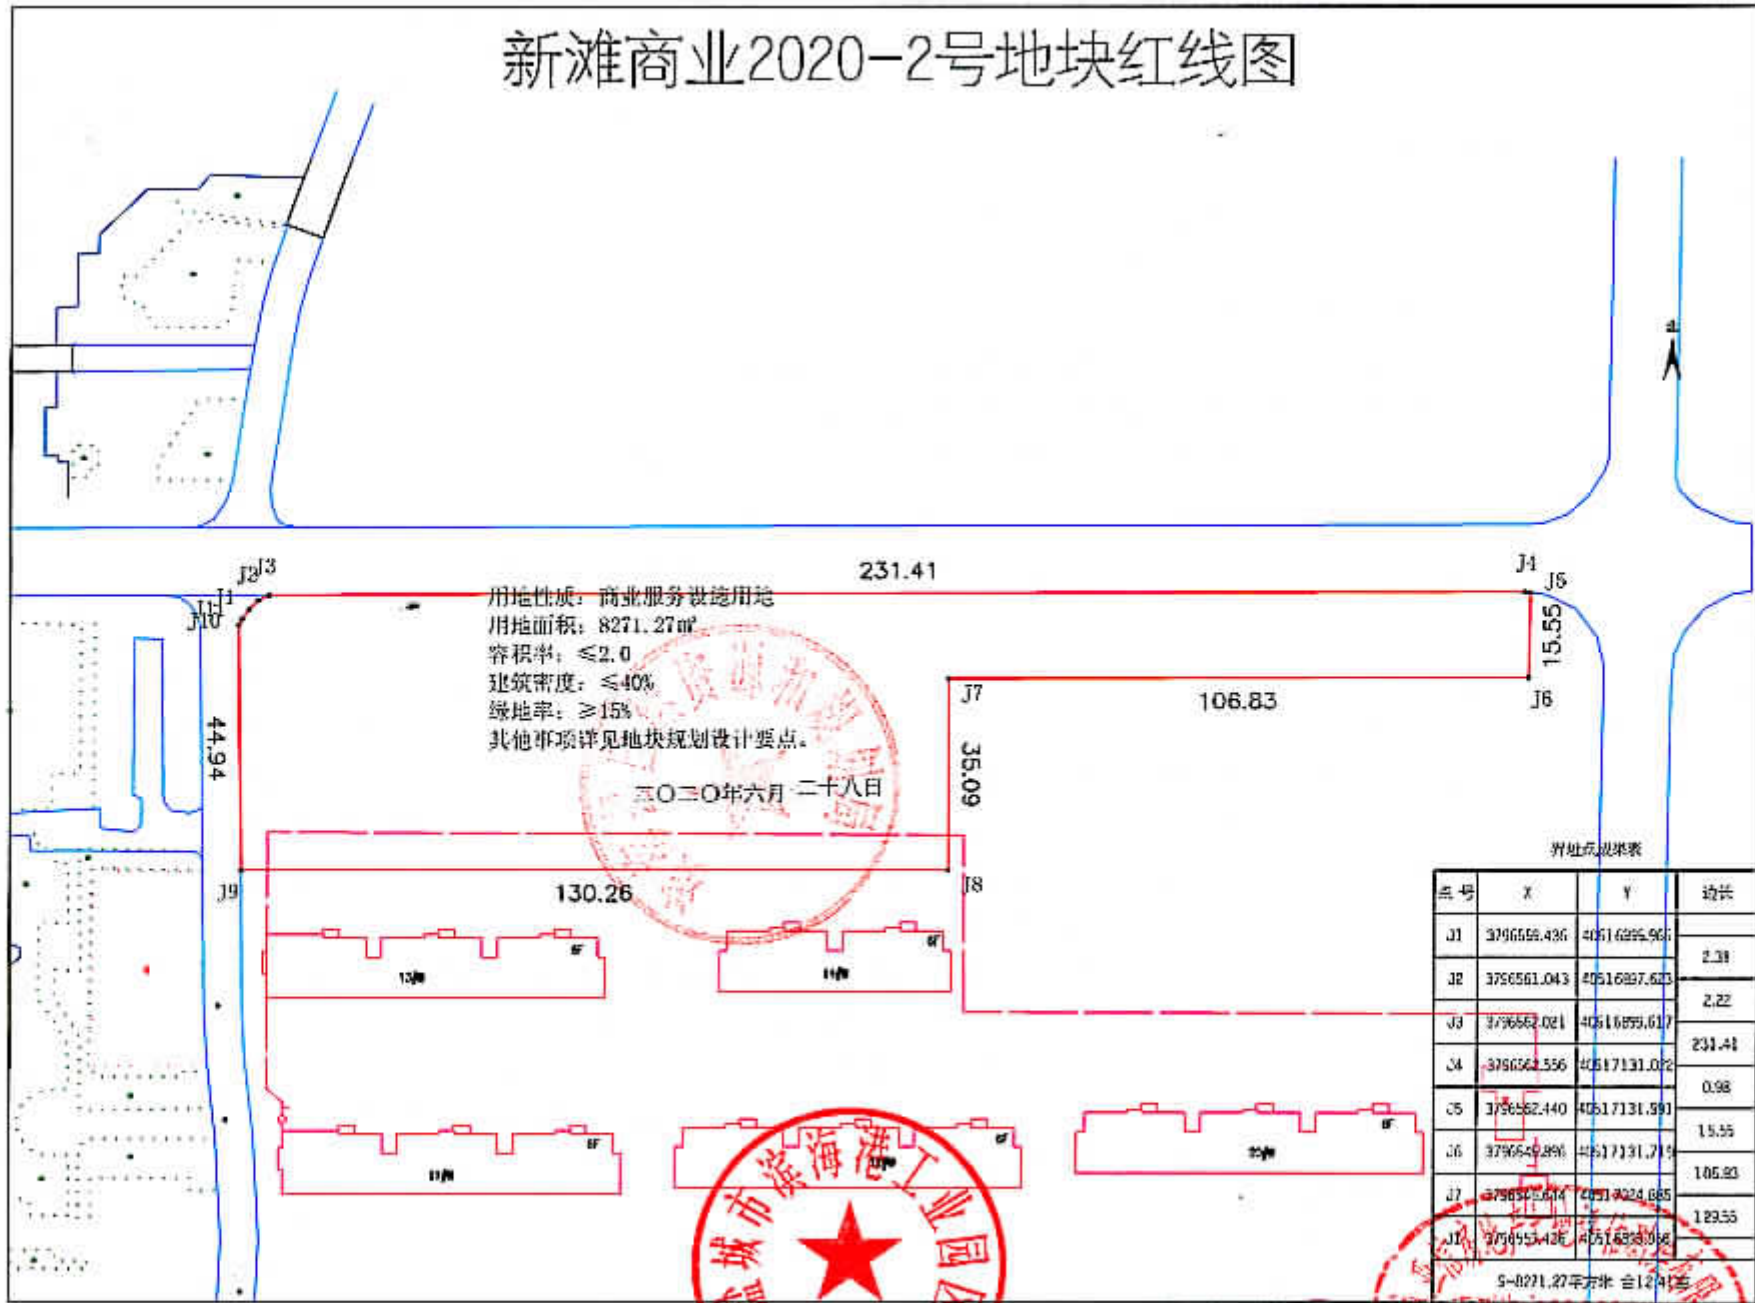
新滩商业2020-2号地块红线图

北

J2 J3
J1
J11
J10
231.41
J4
J5
15.55
J6
J7
106.83
35.09
J8
J9
130.26
44.94

用地性质：商业服务设施用地
用地面积：8271.27㎡
容积率：≤2.0
建筑密度：≤40%
绿地率：≥15%
其他事项详见地块规划设计要点。

二〇二〇年六月二十八日

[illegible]城市滨海港工业园区

13# 6F
14# 6F
11# 6F
10# 6F
15# 6F

界址点成果表

| 点号 | X | Y | 边长 |
|---|---|---|---|
| J1 | 3796559.436 | 40516895.961 | |
| | | | 2.31 |
| J2 | 3796561.043 | 40516897.623 | |
| | | | 2.22 |
| J3 | 3796562.021 | 40516899.617 | |
| | | | 231.41 |
| J4 | 3796562.556 | 40517131.022 | |
| | | | 0.98 |
| J5 | 3796562.440 | 40517131.991 | |
| | | | 15.55 |
| J6 | 3796549.895 | 40517131.719 | |
| | | | 106.83 |
| J7 | 3796545.614 | 40517024.885 | |
| | | | 129.55 |
| J11 | 3796555.426 | 40516898.968 | |

S=8271.27平方米 合12.41亩